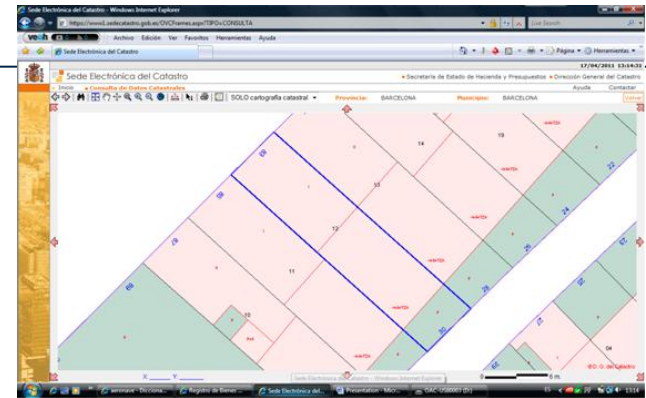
Sede Electrónica del Catastro - Windows Internet Explorer

https://www1.sedecatastro.gob.es/OVCFrames.aspx?TIPO=CONSULTA

Live Search

Archivo Edición Ver Favoritos Herramientas Ayuda

Sede Electrónica del Catastro

Página Herramientas

Sede Electrónica del Catastro

Secretaría de Estado de Hacienda y Presupuestos Dirección General del Catastro

Inicio Consulta de Datos Catastrales

Ayuda Contactar

17/04/2011 13:14:31

SOLO cartografía catastral

Provincia: BARCELONA

Municipio: BARCELONA

Volver

19

14

13

12

11

10

08

09

29

66

22

24

26

28

30

27

04

©D. G. del Catastro

X: Y:

Sede Electrónica del Catastro - Windows Internet Explorer

aeronave - Diccionar...

Registro de Bienes ...

Sede Electrónica del...

Presentation - Micr...

DAC-USB003 (D:)

13:14